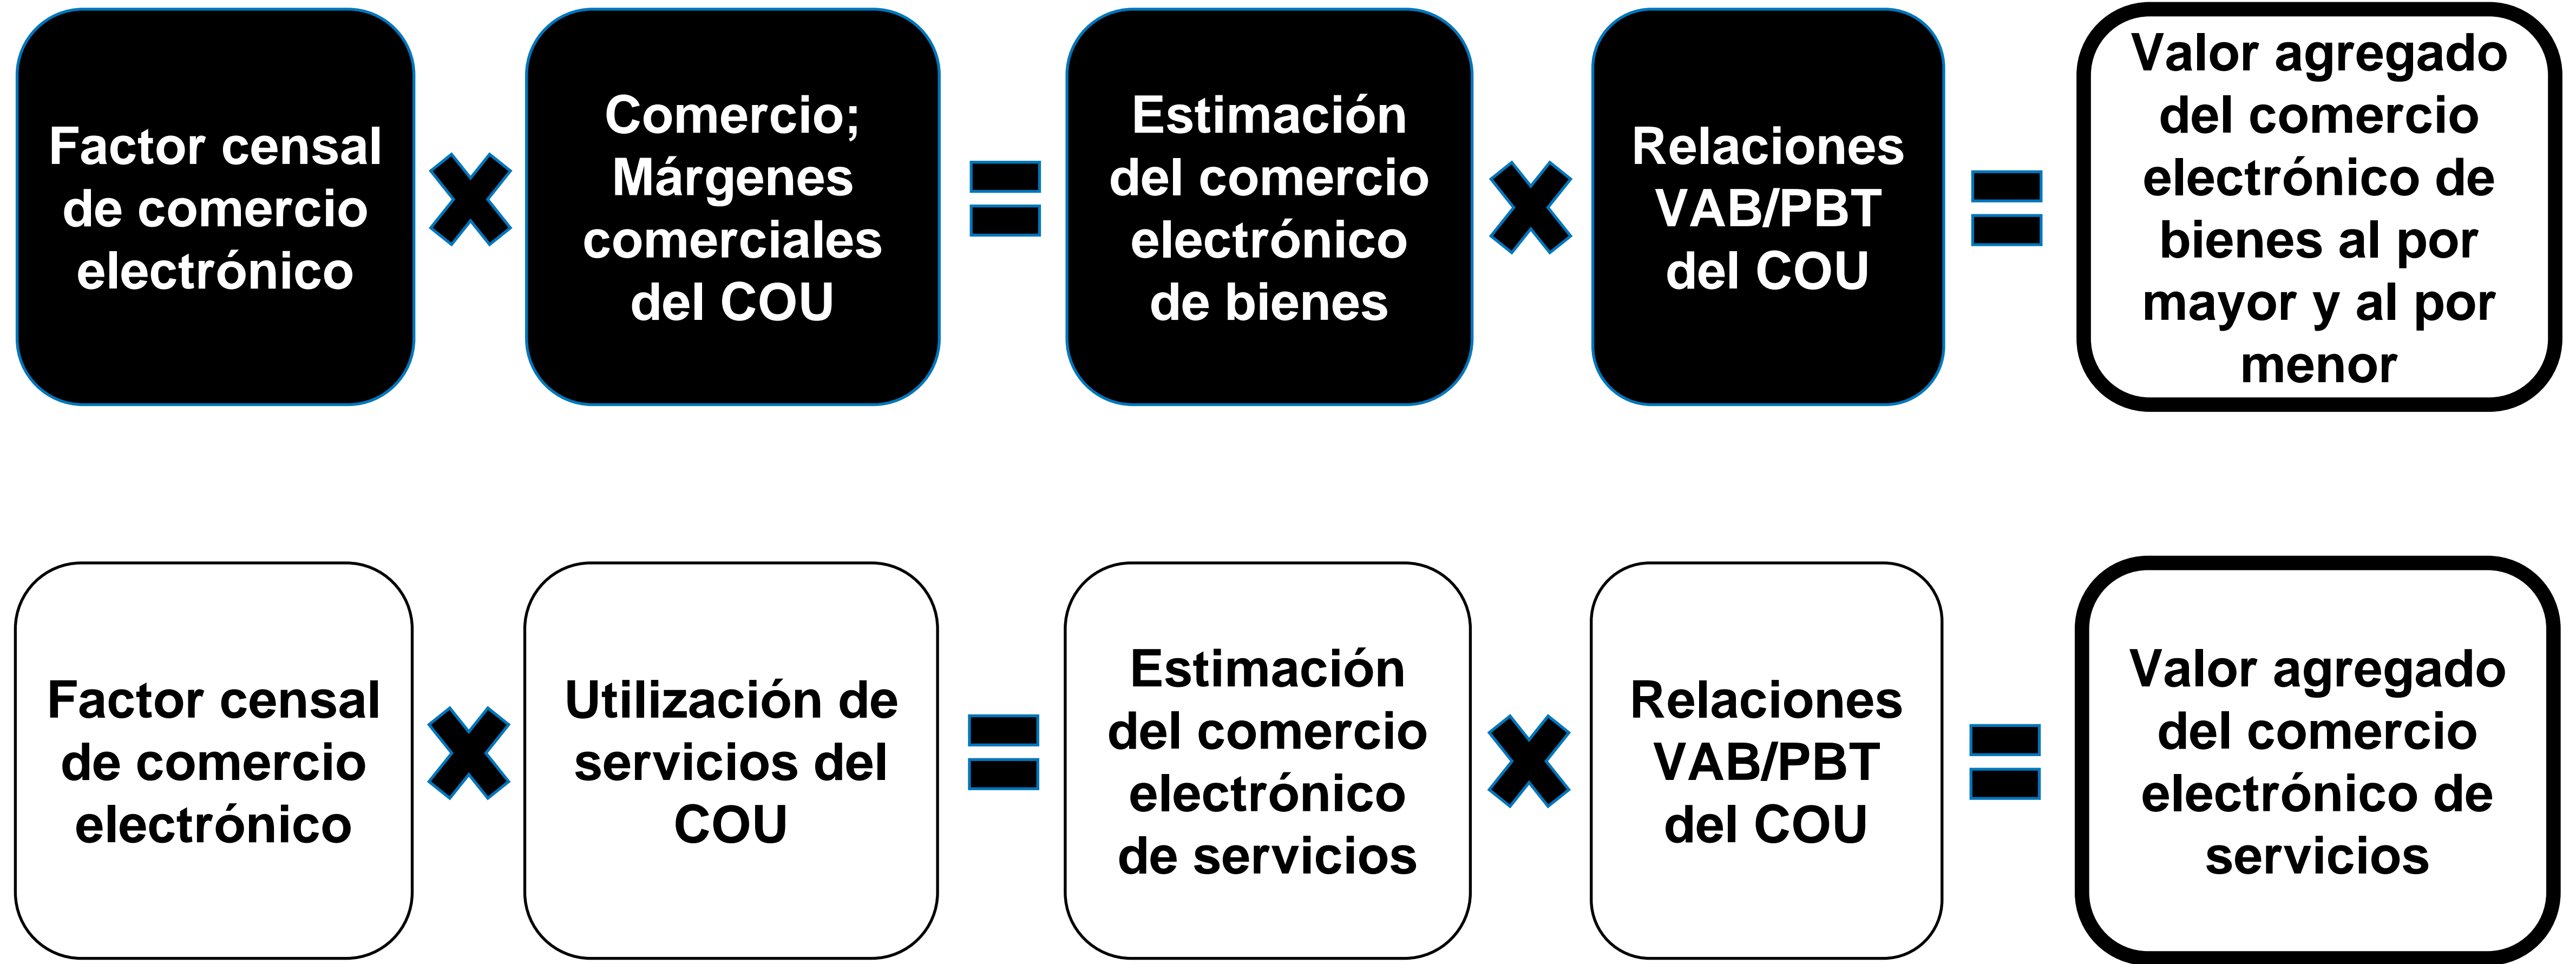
Factor censal de comercio electrónico

×

Comercio; Márgenes comerciales del COU

=

Estimación del comercio electrónico de bienes

×

Relaciones VAB/PBT del COU

=

Valor agregado del comercio electrónico de bienes al por mayor y al por menor

Factor censal de comercio electrónico

×

Utilización de servicios del COU

=

Estimación del comercio electrónico de servicios

×

Relaciones VAB/PBT del COU

=

Valor agregado del comercio electrónico de servicios